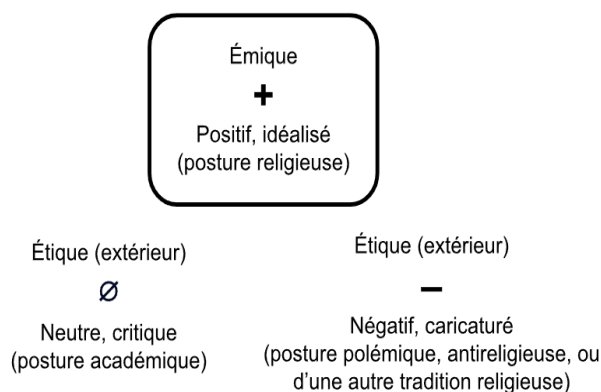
Émique
+
Positif, idéalisé
(posture religieuse)

Étique (extérieur)
Ø
Neutre, critique
(posture académique)

Étique (extérieur)
−
Négatif, caricaturé
(posture polémique, antireligieuse, ou d'une autre tradition religieuse)